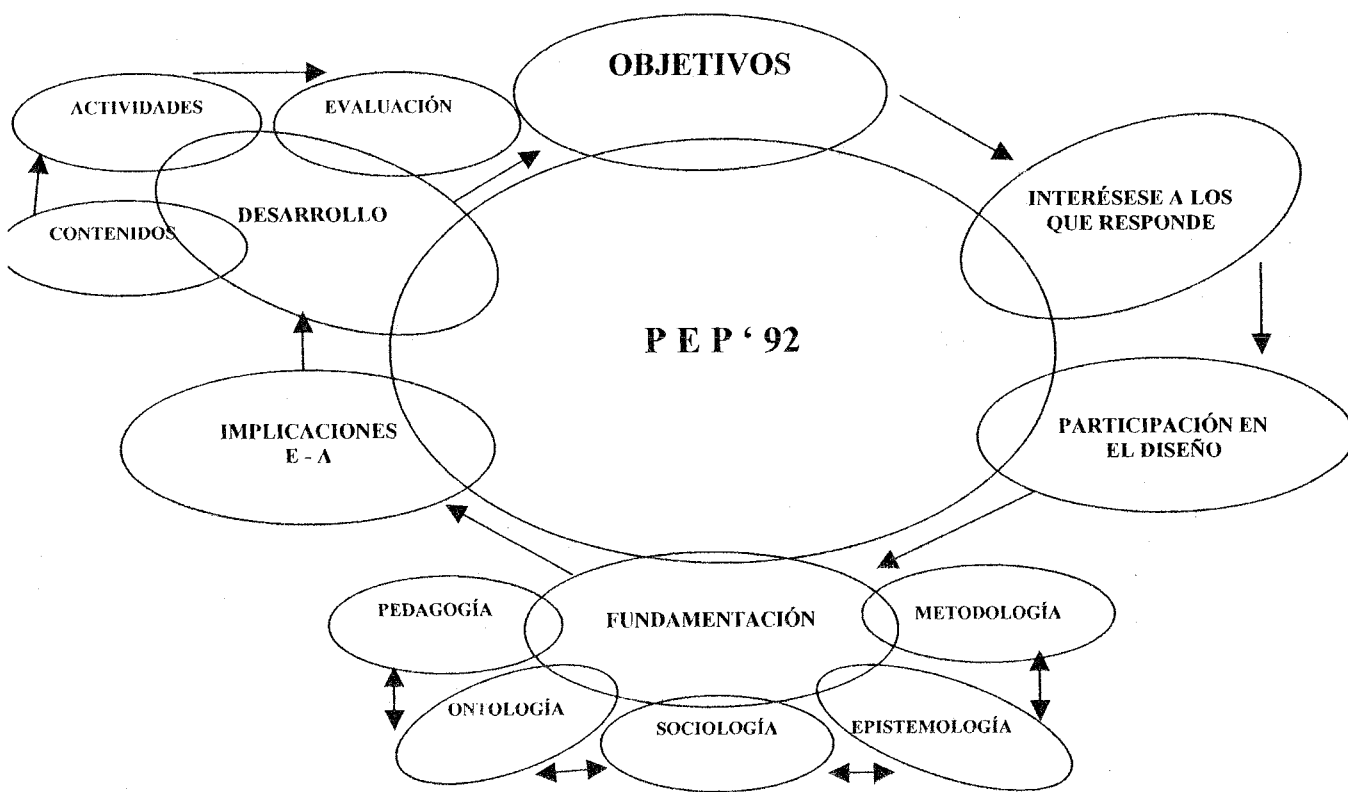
OBJETIVOS

INTERÉSESE A LOS QUE RESPONDE

PARTICIPACIÓN EN EL DISEÑO

FUNDAMENTACIÓN

PEDAGOGÍA

METODOLOGÍA

ONTOLOGÍA

SOCIOLOGÍA

EPISTEMOLOGÍA

IMPLICACIONES E - A

DESARROLLO

CONTENIDOS

ACTIVIDADES

EVALUACIÓN

P E P ' 92